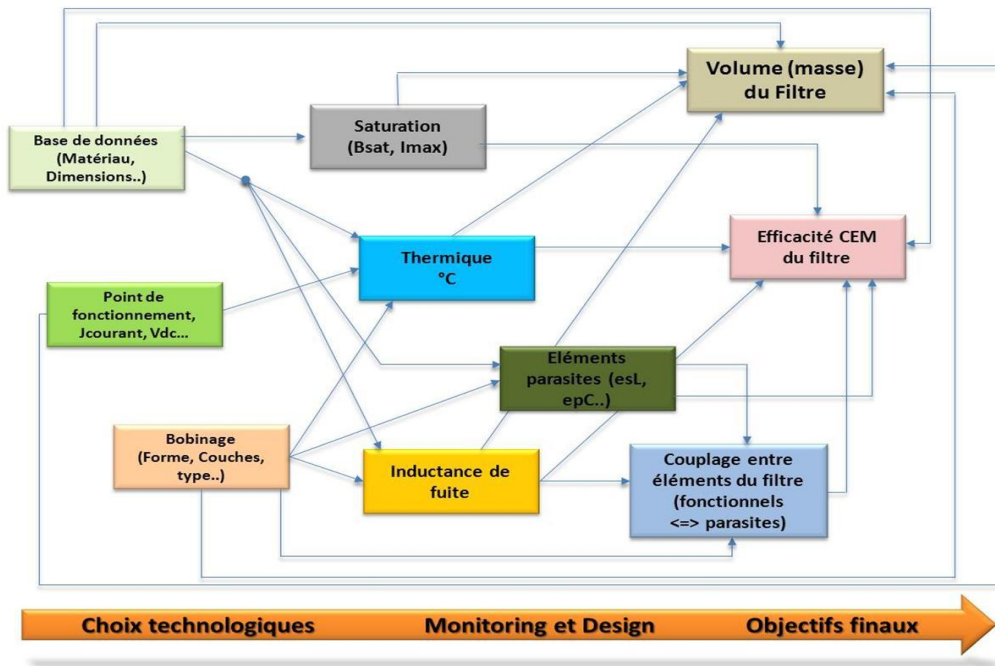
Volume (masse) du Filtre

Base de données (Matériau, Dimensions..)

Saturation (Bsat, Imax)

Efficacité CEM du filtre

Thermique °C

Point de fonctionnement, Jcourant, Vdc...

Eléments parasites (esL, epC..)

Bobinage (Forme, Couches, type..)

Inductance de fuite

Couplage entre éléments du filtre (fonctionnels <=> parasites)

Choix technologiques

Monitoring et Design

Objectifs finaux